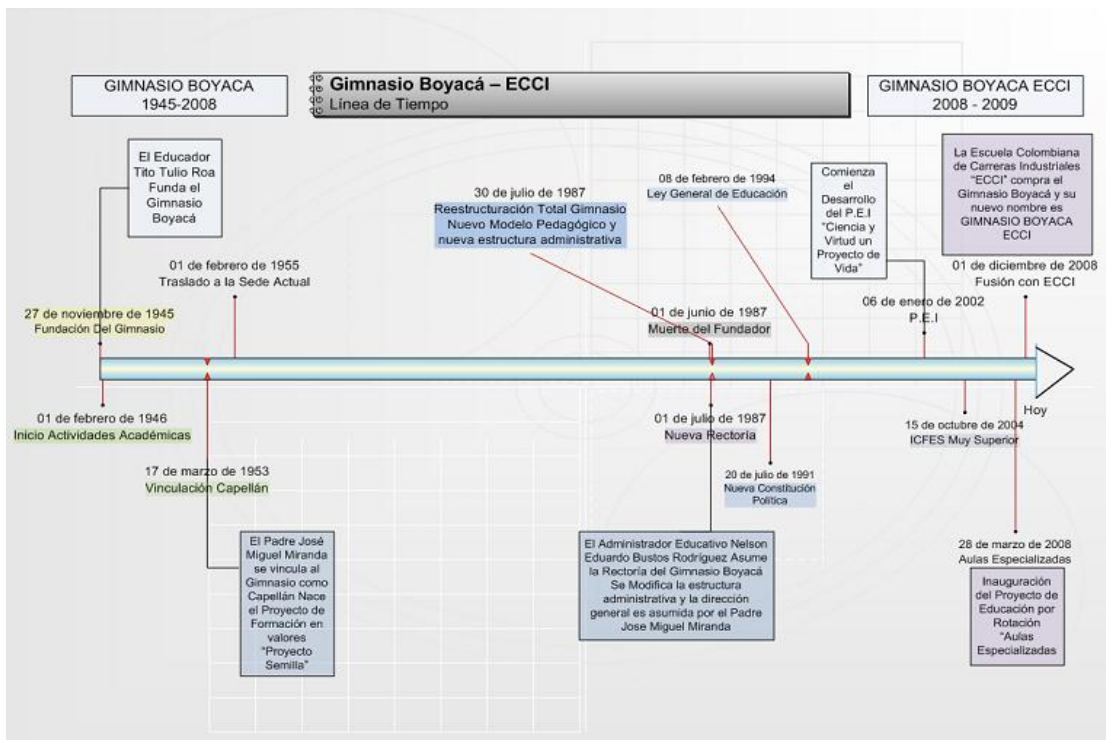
GIMNASIO BOYACA
1945-2008

Gimnasio Boyacá – ECCI
Línea de Tiempo

GIMNASIO BOYACA ECCI
2008 - 2009

El Educador Tito Tulio Roa Funda el Gimnasio Boyacá

30 de julio de 1987
Reestructuración Total Gimnasio Nuevo Modelo Pedagógico y nueva estructura administrativa

08 de febrero de 1994
Ley General de Educación

Comienza el Desarrollo del P.E.I "Ciencia y Virtud un Proyecto de Vida"

La Escuela Colombiana de Carreras Industriales "ECCI" compra el Gimnasio Boyacá y su nuevo nombre es GIMNASIO BOYACA ECCI

01 de febrero de 1955
Traslado a la Sede Actual

27 de noviembre de 1945
Fundación Del Gimnasio

01 de junio de 1987
Muerte del Fundador

06 de enero de 2002
P.E.I

01 de diciembre de 2008
Fusión con ECCI

01 de febrero de 1946
Inicio Actividades Académicas

01 de julio de 1987
Nueva Rectoría

Hoy

15 de octubre de 2004
ICFES Muy Superior

17 de marzo de 1953
Vinculación Capellán

20 de julio de 1991
Nueva Constitución Política

El Padre José Miguel Miranda se vincula al Gimnasio como Capellán Nace el Proyecto de Formación en valores "Proyecto Semilla"

El Administrador Educativo Nelson Eduardo Bustos Rodríguez Asume la Rectoría del Gimnasio Boyacá Se Modifica la estructura administrativa y la dirección general es asumida por el Padre Jose Miguel Miranda

28 de marzo de 2008
Aulas Especializadas

Inauguración del Proyecto de Educación por Rotación "Aulas Especializadas